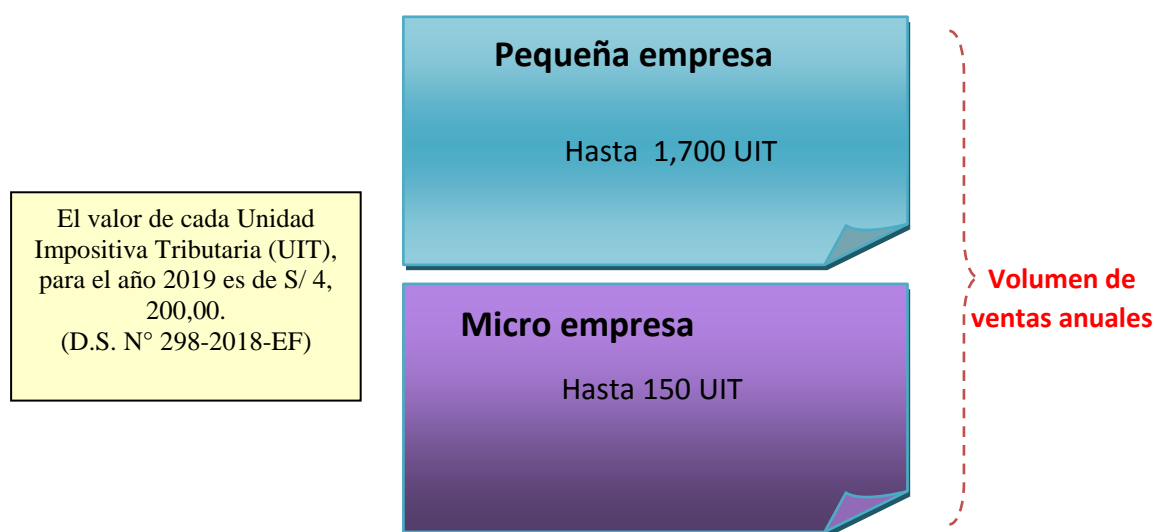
El valor de cada Unidad Impositiva Tributaria (UIT), para el año 2019 es de S/ 4, 200,00.
(D.S. N° 298-2018-EF)

Pequeña empresa

Hasta 1,700 UIT

Micro empresa

Hasta 150 UIT

Volumen de ventas anuales